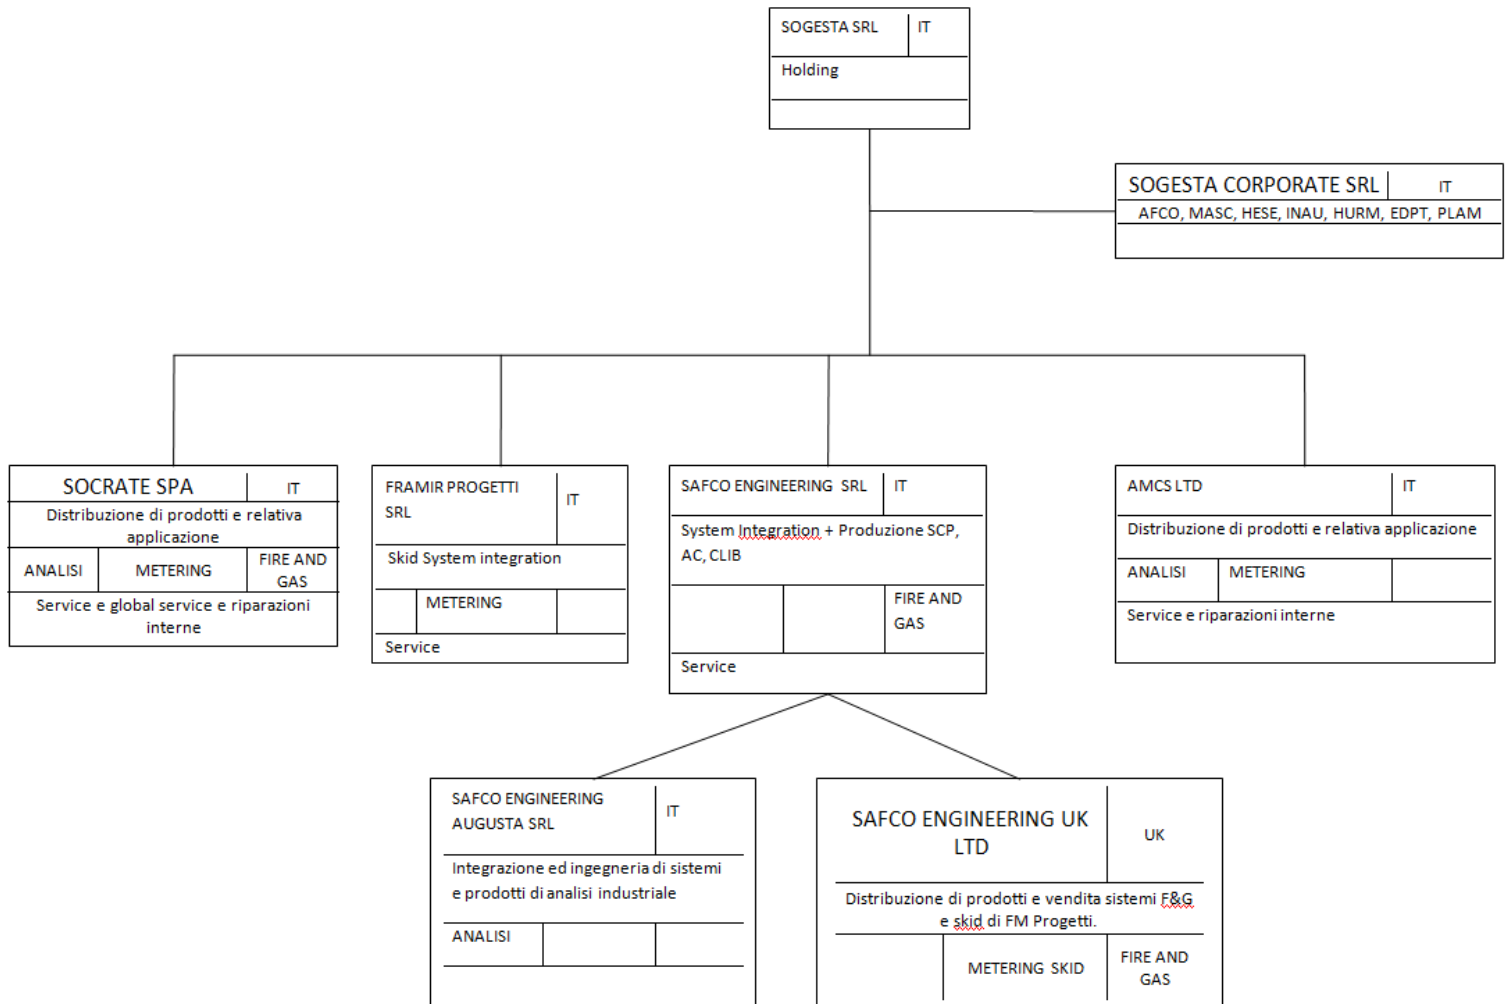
SOGESTA SRL
IT
Holding

SOGESTA CORPORATE SRL
IT
AFCO, MASC, HESE, INAU, HURM, EDPT, PLAM

SOCRATE SPA
IT
Distribuzione di prodotti e relativa applicazione
ANALISI
METERING
FIRE AND GAS
Service e global service e riparazioni interne

FRAMIR PROGETTI SRL
IT
Skid System integration
METERING
Service

SAFCO ENGINEERING SRL
IT
System Integration + Produzione SCP, AC, CLIB
FIRE AND GAS
Service

AMCS LTD
IT
Distribuzione di prodotti e relativa applicazione
ANALISI
METERING
Service e riparazioni interne

SAFCO ENGINEERING AUGUSTA SRL
IT
Integrazione ed ingegneria di sistemi e prodotti di analisi industriale
ANALISI

SAFCO ENGINEERING UK LTD
UK
Distribuzione di prodotti e vendita sistemi F&G e skid di FM Progetti.
METERING SKID
FIRE AND GAS